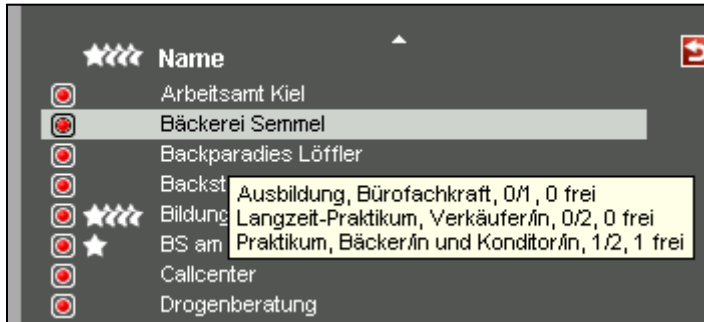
Name

Arbeitsamt Kiel
Bäckerei Semmel
Backparadies Löffler
Backst
Bildung
BS am
Callcenter
Drogenberatung

Ausbildung, Bürofachkraft, 0/1, 0 frei
Langzeit-Praktikum, Verkäufer/in, 0/2, 0 frei
Praktikum, Bäcker/in und Konditor/in, 1/2, 1 frei